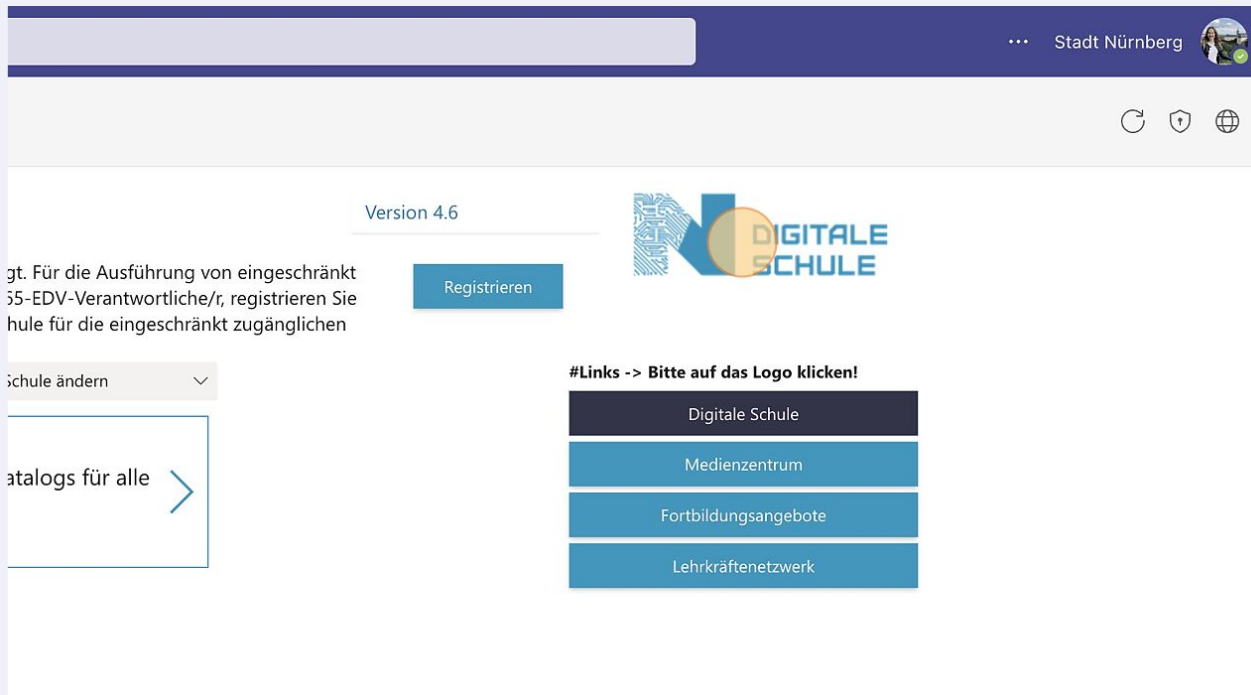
··· Stadt Nürnberg

Version 4.6

gt. Für die Ausführung von eingeschränkt 55-EDV-Verantwortliche/r, registrieren Sie hule für die eingeschränkt zugänglichen

Registrieren

DIGITALE SCHULE

Schule ändern

atalogs für alle

#Links -> Bitte auf das Logo klicken!

Digitale Schule

Medienzentrum

Fortbildungsangebote

Lehrkräftenetzwerk